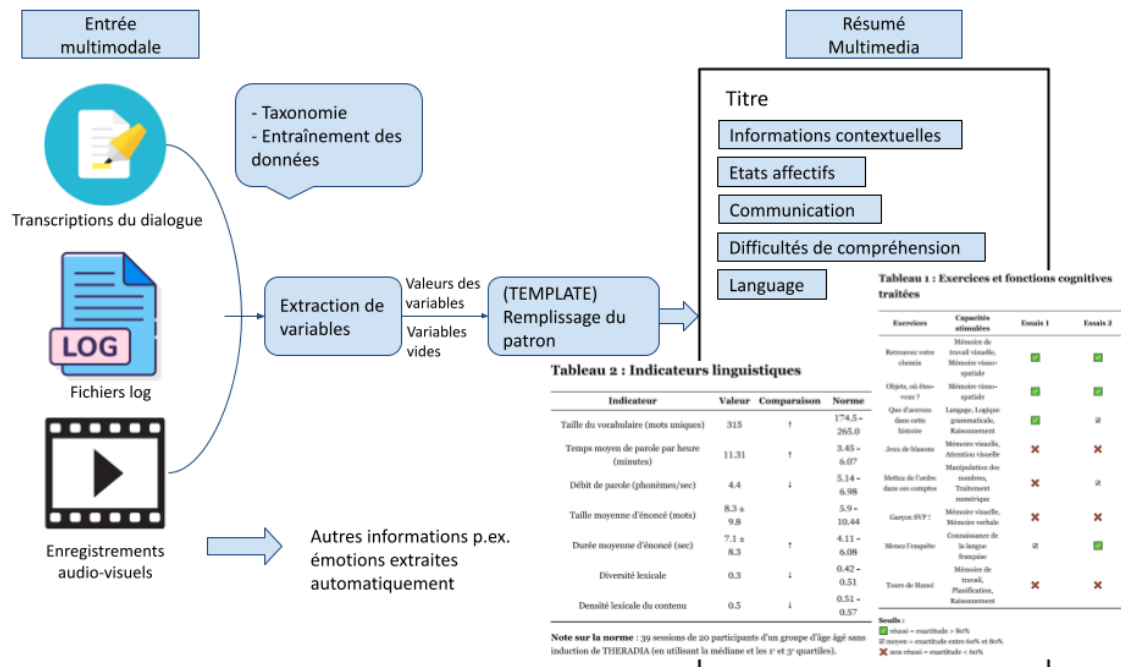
Entrée multimodale

Résumé Multimedia

Transcriptions du dialogue

LOG

Fichiers log

Enregistrements audio-visuels

- Taxonomie
- Entraînement des données

Extraction de variables

Valeurs des variables

Variables vides

(TEMPLATE) Remplissage du patron

Autres informations p.ex. émotions extraites automatiquement

Titre

Informations contextuelles

Etats affectifs

Communication

Difficultés de compréhension

Language

Tableau 1 : Exercices et fonctions cognitives traitées

| Exercices | Capacités stimulées | Essais 1 | Essais 2 |
|---|---|---|---|
| Retrouvez votre chemin | Mémoire de travail visuelle, Mémoire visuo-spatiale | ✓ | ✓ |
| Objets, où êtes-vous ? | Mémoire visuo-spatiale | ✓ | ✓ |
| Que d'accrocs dans cette histoire | Langage, Logique grammaticale, Raisonnement | ✓ | ☑ |
| Jeux de blasons | Mémoire visuelle, Attention visuelle | ✗ | ✗ |
| Mettez de l'ordre dans ces comptes | Manipulation des nombres, Traitement numérique | ✗ | ☑ |
| Garçon SVP ! | Mémoire visuelle, Mémoire verbale | ✗ | ✗ |
| Menez l'enquête | Connaissance de la langue française | ☑ | ✓ |
| Tours de Hanoï | Mémoire de travail, Planification, Raisonnement | ✗ | ✗ |

Seuils :
✓ réussi = exactitude > 80%
☑ moyen = exactitude entre 60% et 80%
✗ non réussi = exactitude < 60%

Tableau 2 : Indicateurs linguistiques

| Indicateur | Valeur | Comparaison | Norme |
|---|---|---|---|
| Taille du vocabulaire (mots uniques) | 315 | ↑ | 174.5 - 265.0 |
| Temps moyen de parole par heure (minutes) | 11.31 | ↑ | 3.45 - 6.07 |
| Débit de parole (phonèmes/sec) | 4.4 | ↓ | 5.14 - 6.98 |
| Taille moyenne d'énoncé (mots) | 8.3 ± 9.8 | | 5.9 - 10.44 |
| Durée moyenne d'énoncé (sec) | 7.1 ± 8.3 | ↑ | 4.11 - 6.08 |
| Diversité lexicale | 0.3 | ↓ | 0.42 - 0.51 |
| Densité lexicale du contenu | 0.5 | ↓ | 0.51 - 0.57 |

Note sur la norme : 39 sessions de 20 participants d'un groupe d'âge âgé sans induction de THERADIA (en utilisant la médiane et les 1er et 3e quartiles).